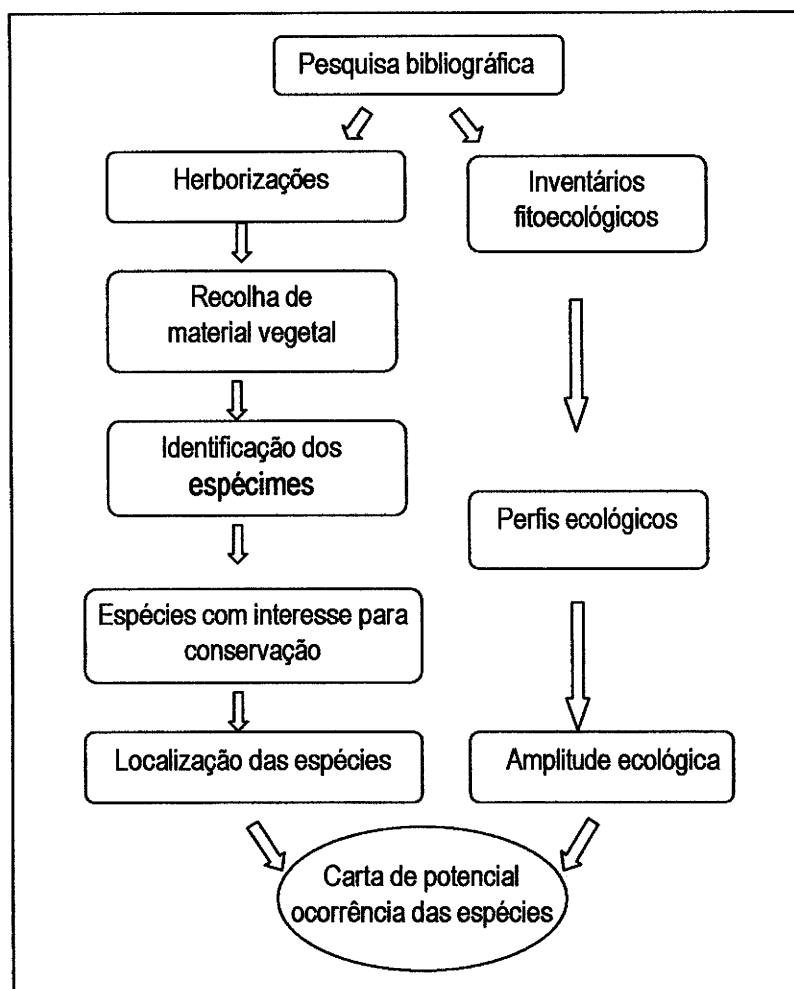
Pesquisa bibliográfica

Herborizações

Inventários fitoecológicos

Recolha de material vegetal

Identificação dos espécimes

Perfis ecológicos

Espécies com interesse para conservação

Localização das espécies

Amplitude ecológica

Carta de potencial ocorrência das espécies